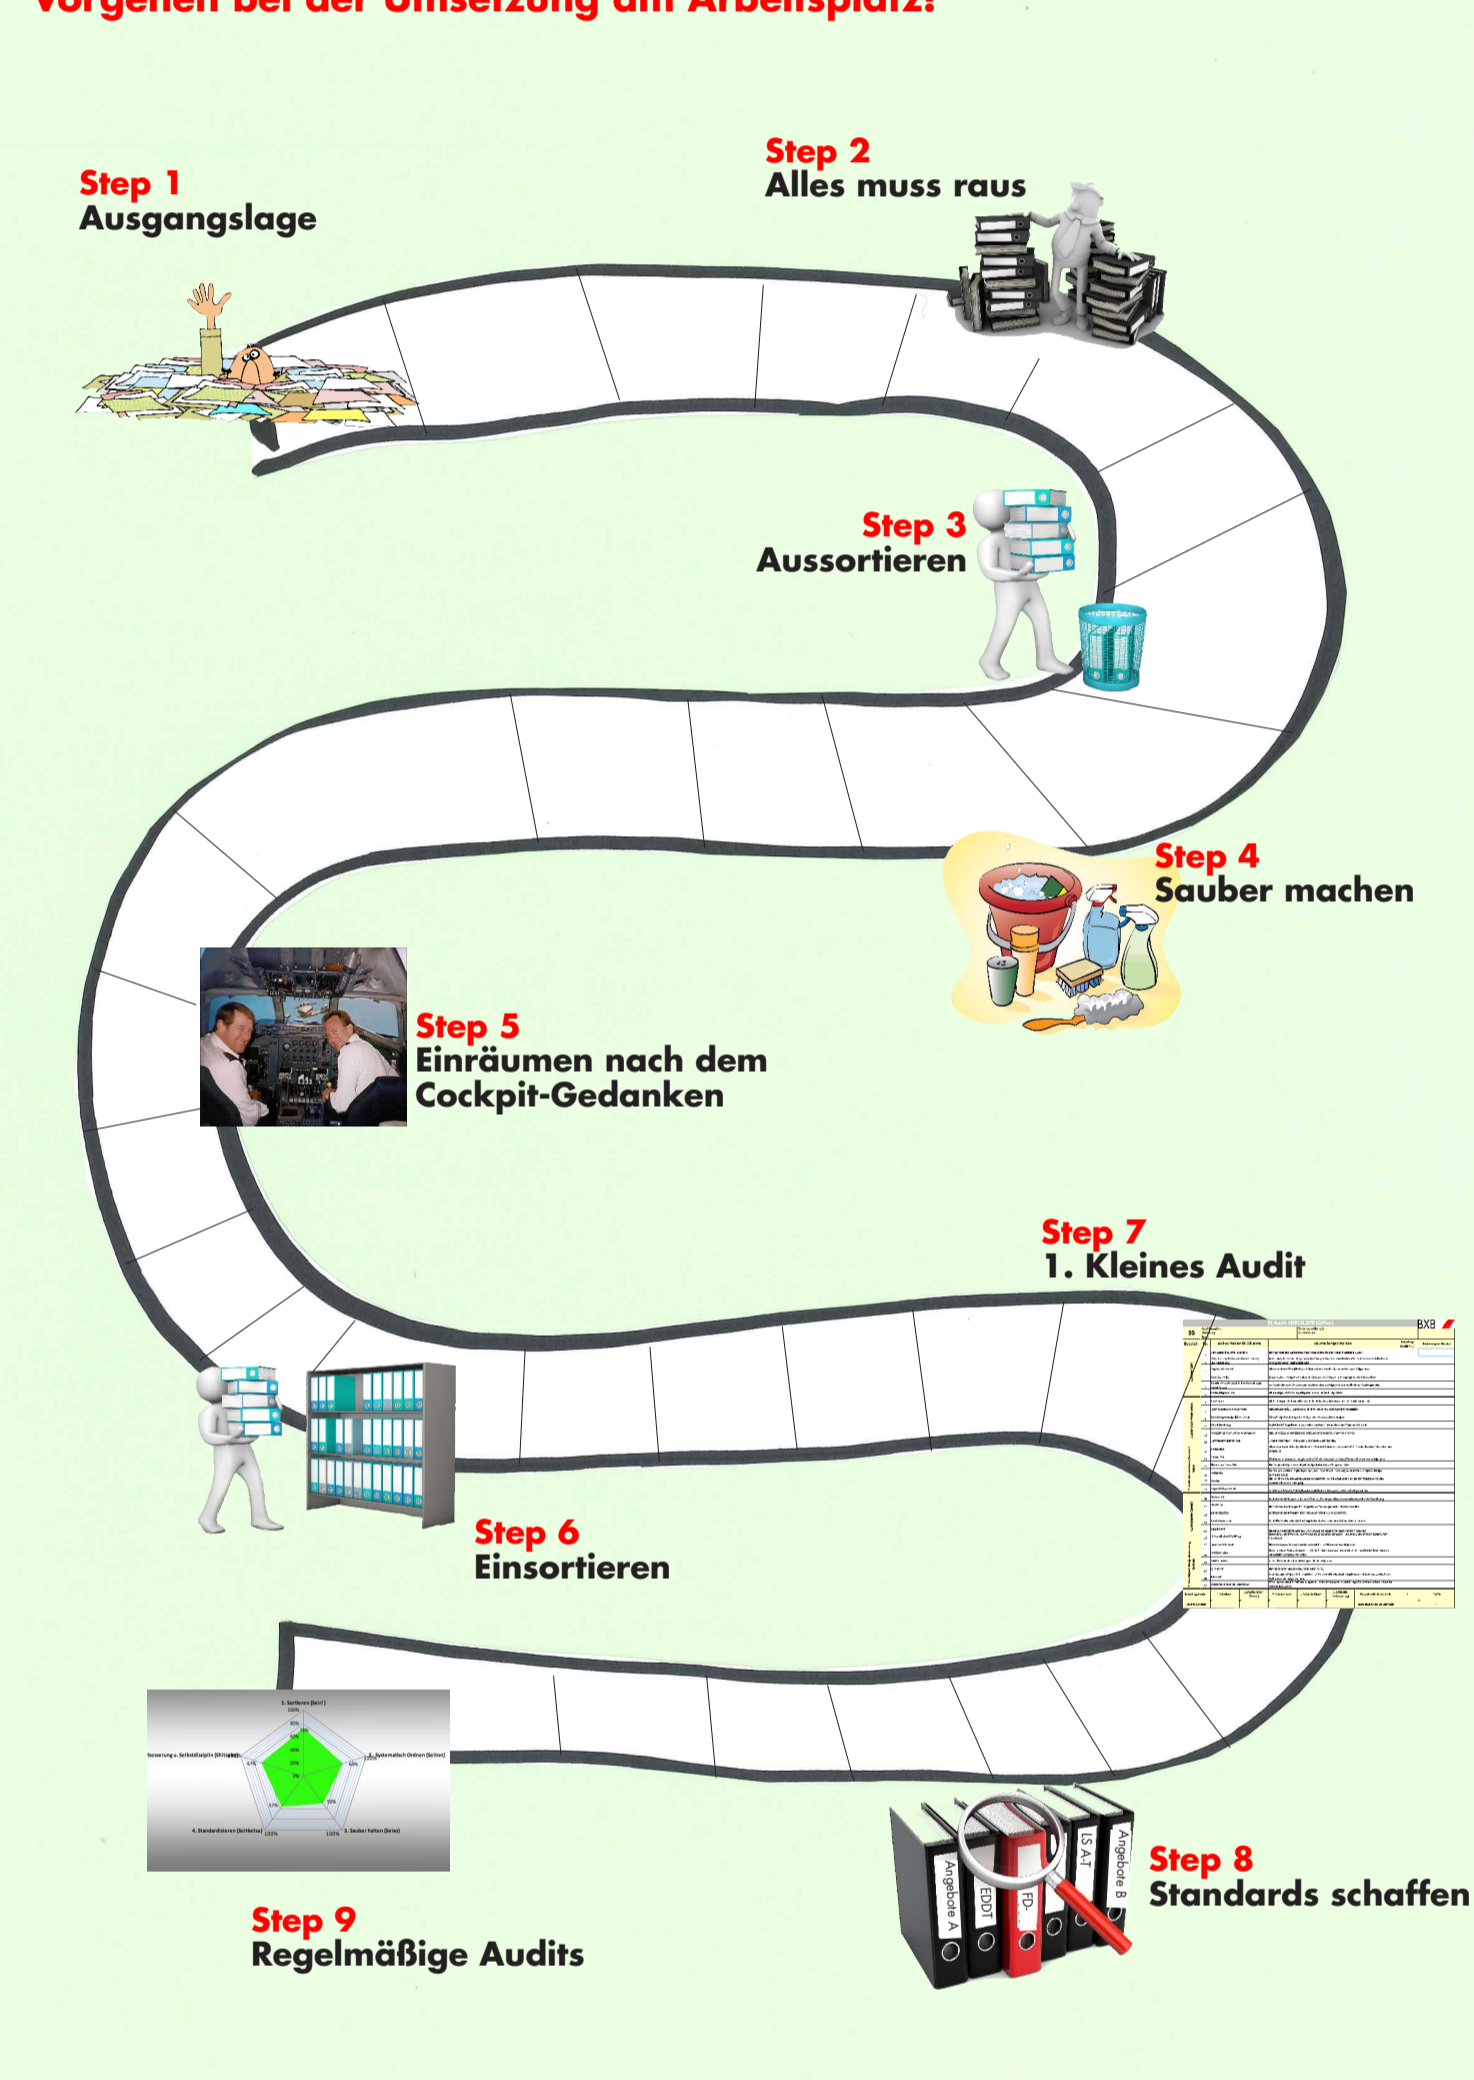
Vorgehen bei der Umsetzung am Arbeitsplatz:

Step 1
Ausgangslage

Step 2
Alles muss raus

Step 3
Aussortieren

Step 4
Sauber machen

Step 5
Einräumen nach dem Cockpit-Gedanken

Step 7
1. Kleines Audit

Step 6
Einsortieren

1. Sortieren (Seiri)
Besserung u. Selbstdisziplin (Shitsuke)
2. Systematisch Ordnen (Seiton)
4. Standardisieren (Seiketsu)
3. Sauber halten (Seiso)

Angebote A
EDDT
FD-
LS A-T
Angebote B

Step 8
Standards schaffen

Step 9
Regelmäßige Audits